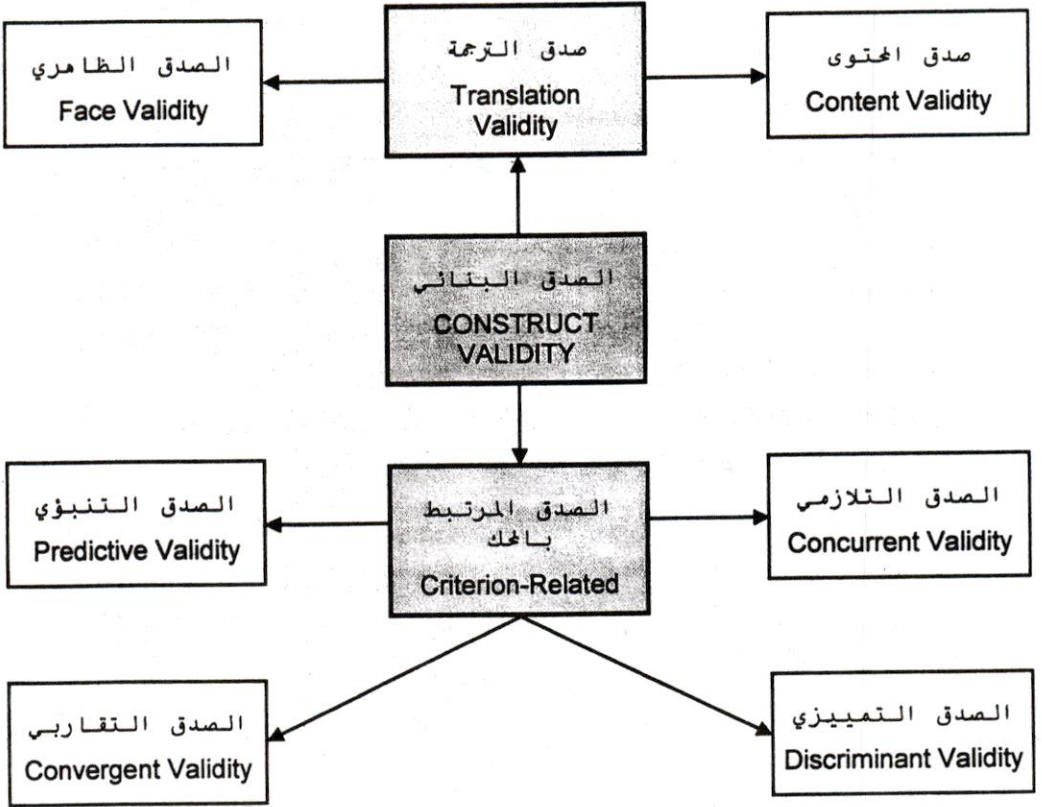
صدق الترجمة
Translation Validity

الصدق الظاهري
Face Validity

صدق المحتوى
Content Validity

الصدق البنائي
CONSTRUCT VALIDITY

الصدق المرتبط بالمحك
Criterion-Related

الصدق التنبؤي
Predictive Validity

الصدق التلازمي
Concurrent Validity

الصدق التقاربي
Convergent Validity

الصدق التمييزي
Discriminant Validity